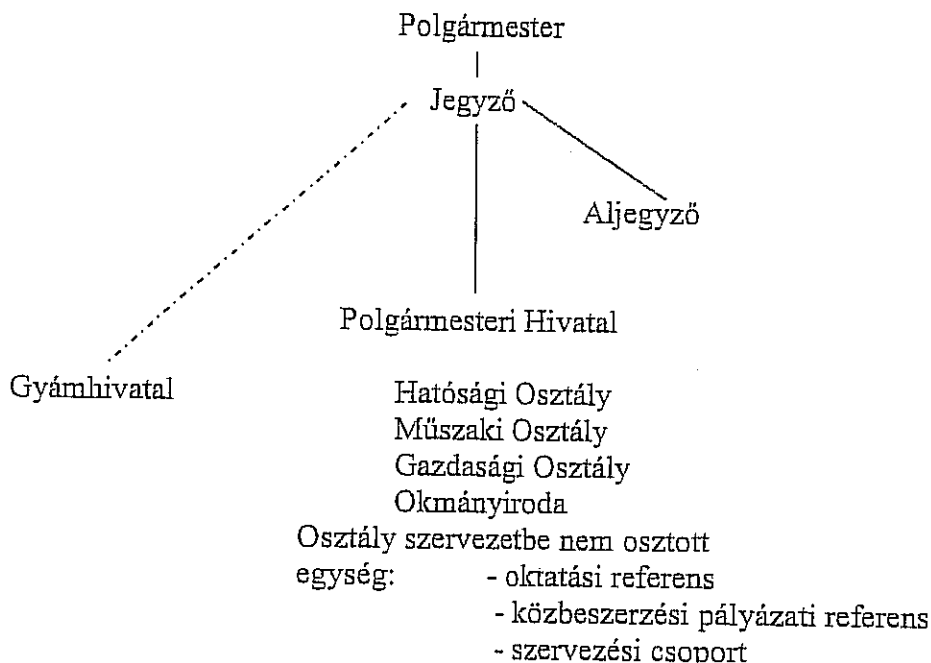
Polgármester

Jegyző

Aljegyző

Polgármesteri Hivatal

Gyámhivatal

Hatósági Osztály
Műszaki Osztály
Gazdasági Osztály
Okmányiroda

Osztály szervezetbe nem osztott egység:
- oktatási referens
- közbeszerzési pályázati referens
- szervezési csoport